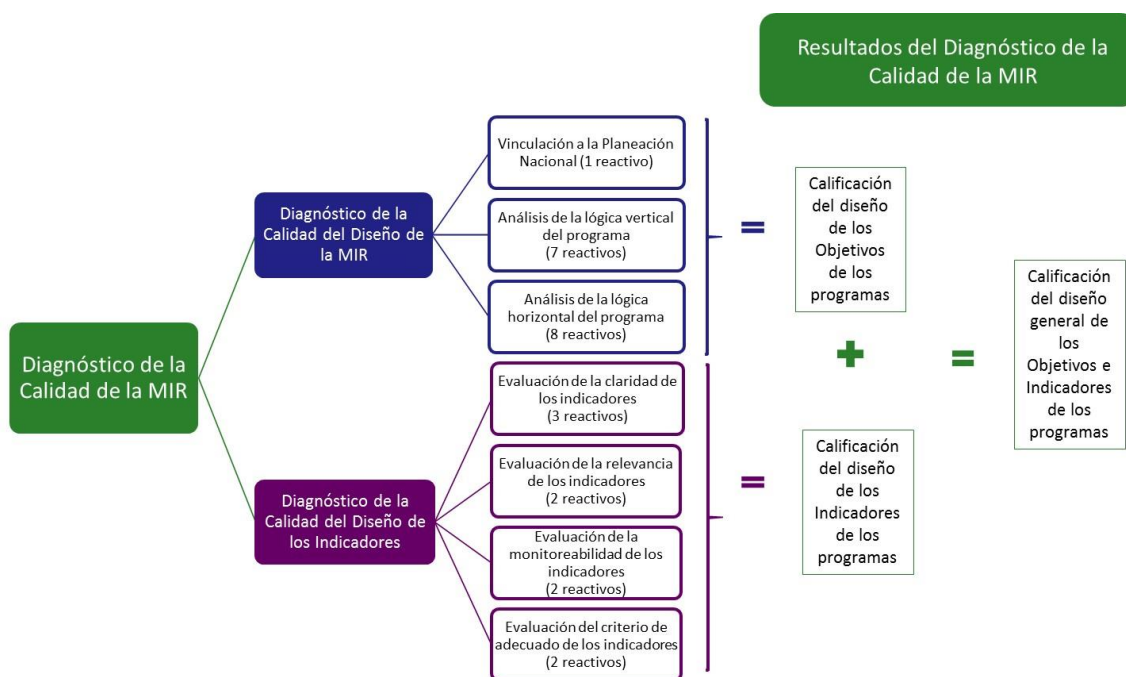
Resultados del Diagnóstico de la Calidad de la MIR

Diagnóstico de la Calidad de la MIR

Diagnóstico de la Calidad del Diseño de la MIR

Vinculación a la Planeación Nacional (1 reactivo)

Análisis de la lógica vertical del programa (7 reactivos)

Análisis de la lógica horizontal del programa (8 reactivos)

=

Calificación del diseño de los Objetivos de los programas

+

=

Calificación del diseño general de los Objetivos e Indicadores de los programas

Diagnóstico de la Calidad del Diseño de los Indicadores

Evaluación de la claridad de los indicadores (3 reactivos)

Evaluación de la relevancia de los indicadores (2 reactivos)

Evaluación de la monitoreabilidad de los indicadores (2 reactivos)

Evaluación del criterio de adecuado de los indicadores (2 reactivos)

=

Calificación del diseño de los Indicadores de los programas